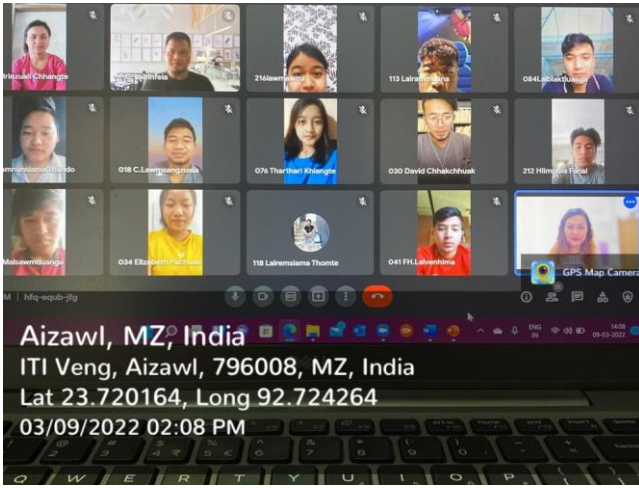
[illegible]rinzuali Chhangte
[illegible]nfela
216lawm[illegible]
113 Lalra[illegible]
084Lalbiak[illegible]
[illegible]mmsiama Thando
018 C.Lawmsangzuala
076 Thanthari Khiangte
030 David Chhakchhuak
212 Hlimpuia Fanai
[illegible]Malsawmtluanga
034 Elizabeth Pachuau
118 Lalremsiama Thomte
041 F.H.Lalvenhima
M | hfq-equb-jfg
GPS Map Camera
ENG IN
14:08 09-03-2022
Aizawl, MZ, India
ITI Veng, Aizawl, 796008, MZ, India
Lat 23.720164, Long 92.724264
03/09/2022 02:08 PM